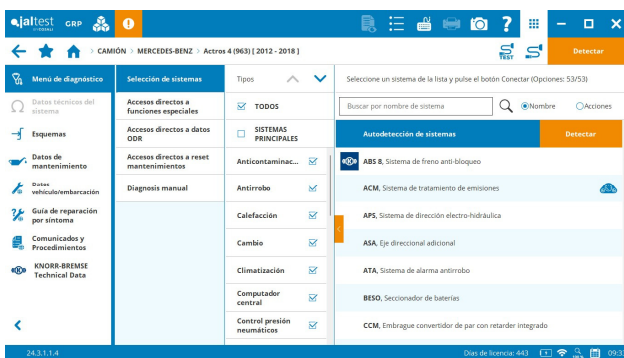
jaltest BY COJALI GRP

CAMIÓN > MERCEDES-BENZ > Actros 4 (963) [ 2012 - 2018 ]

TEST

Detectar

Menú de diagnóstico

Datos técnicos del sistema

Esquemas

Datos de mantenimiento

Datos vehículo/embarcación

Guía de reparación por síntoma

Comunicados y Procedimientos

KNORR-BREMSE Technical Data

Selección de sistemas

Accesos directos a funciones especiales

Accesos directos a datos ODR

Accesos directos a reset mantenimientos

Diagnosis manual

Tipos

TODOS

SISTEMAS PRINCIPALES

Anticontaminac...

Antirrobo

Calefacción

Cambio

Climatización

Computador central

Control presión neumáticos

Seleccione un sistema de la lista y pulse el botón Conectar (Opciones: 53/53)

Buscar por nombre de sistema

Nombre

Acciones

Autodetección de sistemas

Detectar

ABS 8, Sistema de freno anti-bloqueo

ACM, Sistema de tratamiento de emisiones

APS, Sistema de dirección electro-hidráulica

ASA, Eje direccional adicional

ATA, Sistema de alarma antirrobo

BESO, Seccionador de baterías

CCM, Embrague convertidor de par con retarder integrado

24.3.1.1.4

Días de licencia: 443

09:3